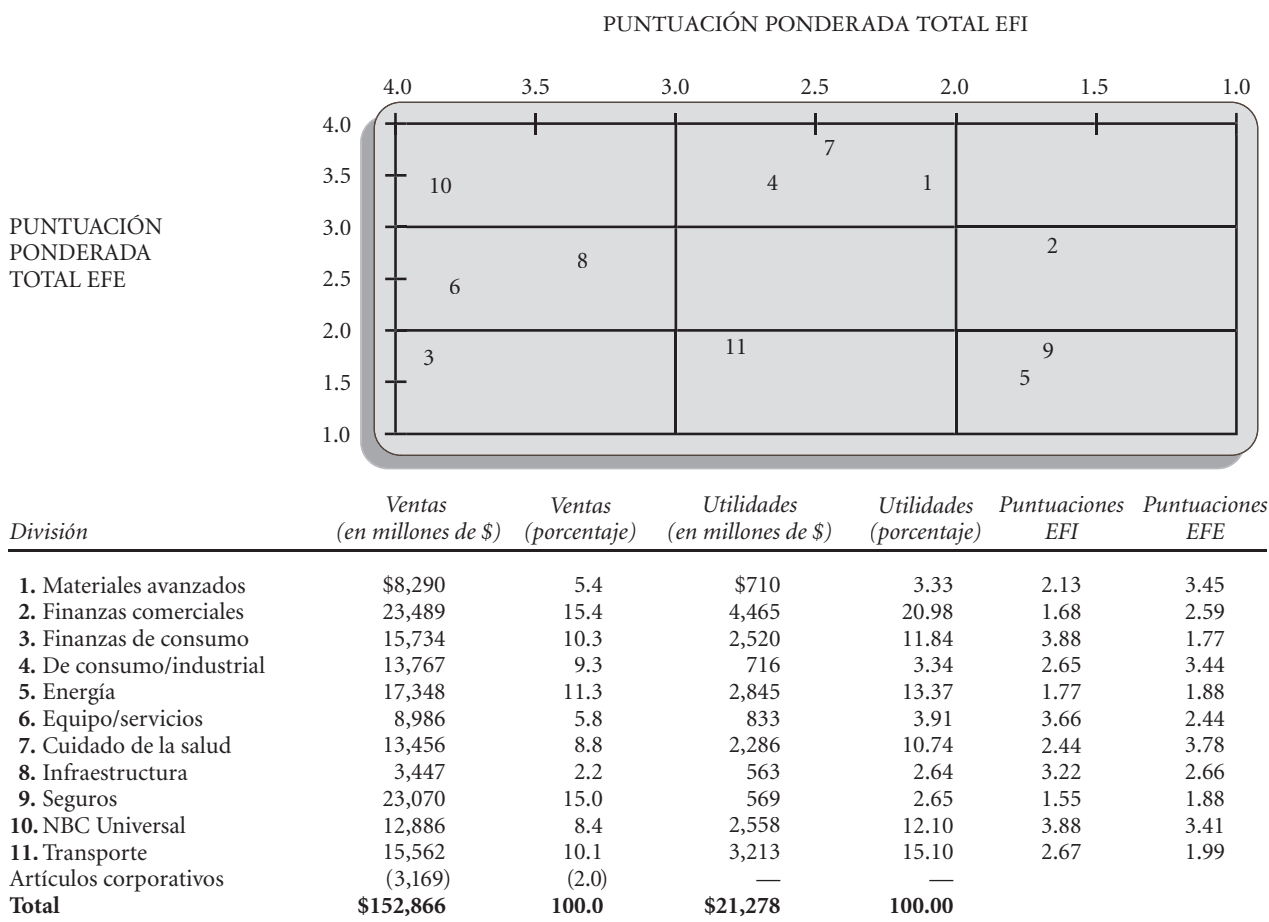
PUNTUACIÓN PONDERADA TOTAL EFI

4.0 3.5 3.0 2.5 2.0 1.5 1.0

4.0
3.5
3.0
2.5
2.0
1.5
1.0

PUNTUACIÓN PONDERADA TOTAL EFE

7
10 4 1
2
8
6
3 11 9
5

| División | Ventas (en millones de \$) | Ventas (porcentaje) | Utilidades (en millones de \$) | Utilidades (porcentaje) | Puntuaciones EFI | Puntuaciones EFE |
|---|---|---|---|---|---|---|
| **1.** Materiales avanzados | \$8,290 | 5.4 | \$710 | 3.33 | 2.13 | 3.45 |
| **2.** Finanzas comerciales | 23,489 | 15.4 | 4,465 | 20.98 | 1.68 | 2.59 |
| **3.** Finanzas de consumo | 15,734 | 10.3 | 2,520 | 11.84 | 3.88 | 1.77 |
| **4.** De consumo/industrial | 13,767 | 9.3 | 716 | 3.34 | 2.65 | 3.44 |
| **5.** Energía | 17,348 | 11.3 | 2,845 | 13.37 | 1.77 | 1.88 |
| **6.** Equipo/servicios | 8,986 | 5.8 | 833 | 3.91 | 3.66 | 2.44 |
| **7.** Cuidado de la salud | 13,456 | 8.8 | 2,286 | 10.74 | 2.44 | 3.78 |
| **8.** Infraestructura | 3,447 | 2.2 | 563 | 2.64 | 3.22 | 2.66 |
| **9.** Seguros | 23,070 | 15.0 | 569 | 2.65 | 1.55 | 1.88 |
| **10.** NBC Universal | 12,886 | 8.4 | 2,558 | 12.10 | 3.88 | 3.41 |
| **11.** Transporte | 15,562 | 10.1 | 3,213 | 15.10 | 2.67 | 1.99 |
| Artículos corporativos | (3,169) | (2.0) | — | — | | |
| **Total** | **\$152,866** | **100.0** | **\$21,278** | **100.00** | | |